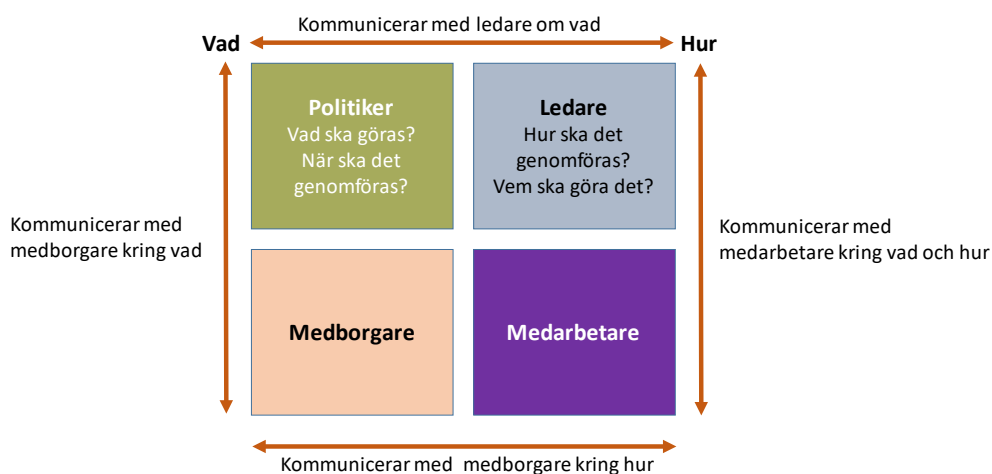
Kommunicerar med ledare om vad

Vad

Hur

Politiker
Vad ska göras?
När ska det genomföras?

Ledare
Hur ska det genomföras?
Vem ska göra det?

Kommunicerar med medborgare kring vad

Kommunicerar med medarbetare kring vad och hur

Medborgare

Medarbetare

Kommunicerar med medborgare kring hur